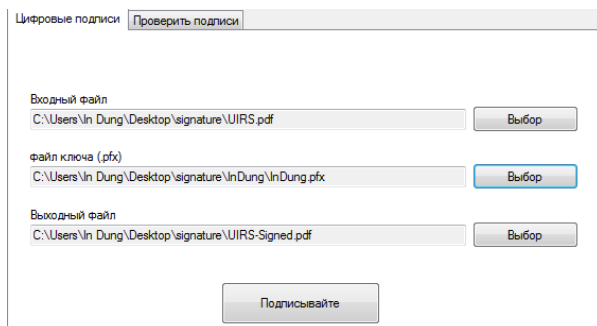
Цифровые подписи | Проверить подписи

Входный файл
C:\Users\In Dung\Desktop\signature\UIRS.pdf
Выбор

файл ключа (.pfx)
C:\Users\In Dung\Desktop\signature\InDung\InDung.pfx
Выбор

Выходный файл
C:\Users\In Dung\Desktop\signature\UIRS-Signed.pdf
Выбор

Подписывайте